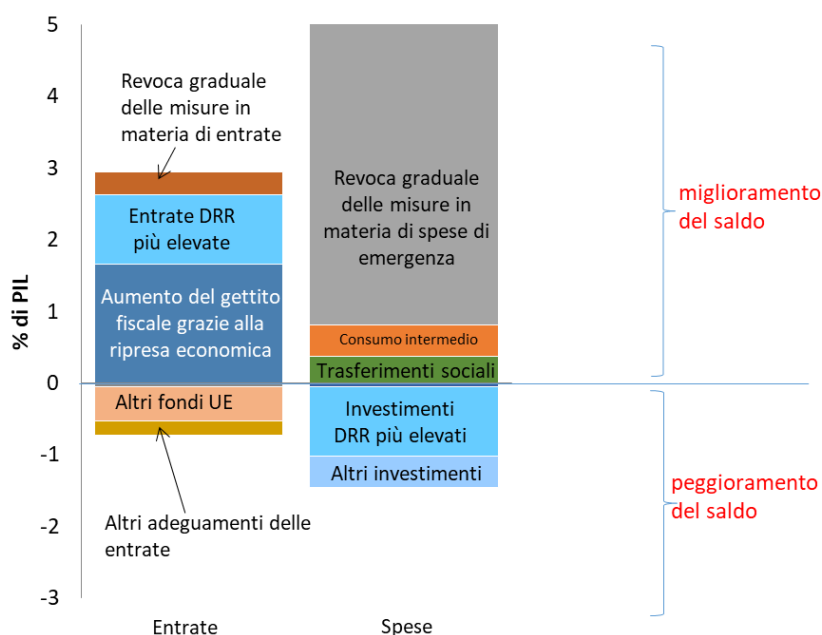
5
4
3
2
1
0
-1
-2
-3

% di PIL

Revoca graduale delle misure in materia di entrate

Entrate DRR più elevate

Aumento del gettito fiscale grazie alla ripresa economica

Altri fondi UE

Altri adeguamenti delle entrate

Revoca graduale delle misure in materia di spese di emergenza

Consumo intermedio

Trasferimenti sociali

Investimenti DRR più elevati

Altri investimenti

miglioramento del saldo

peggioramento del saldo

Entrate

Spese